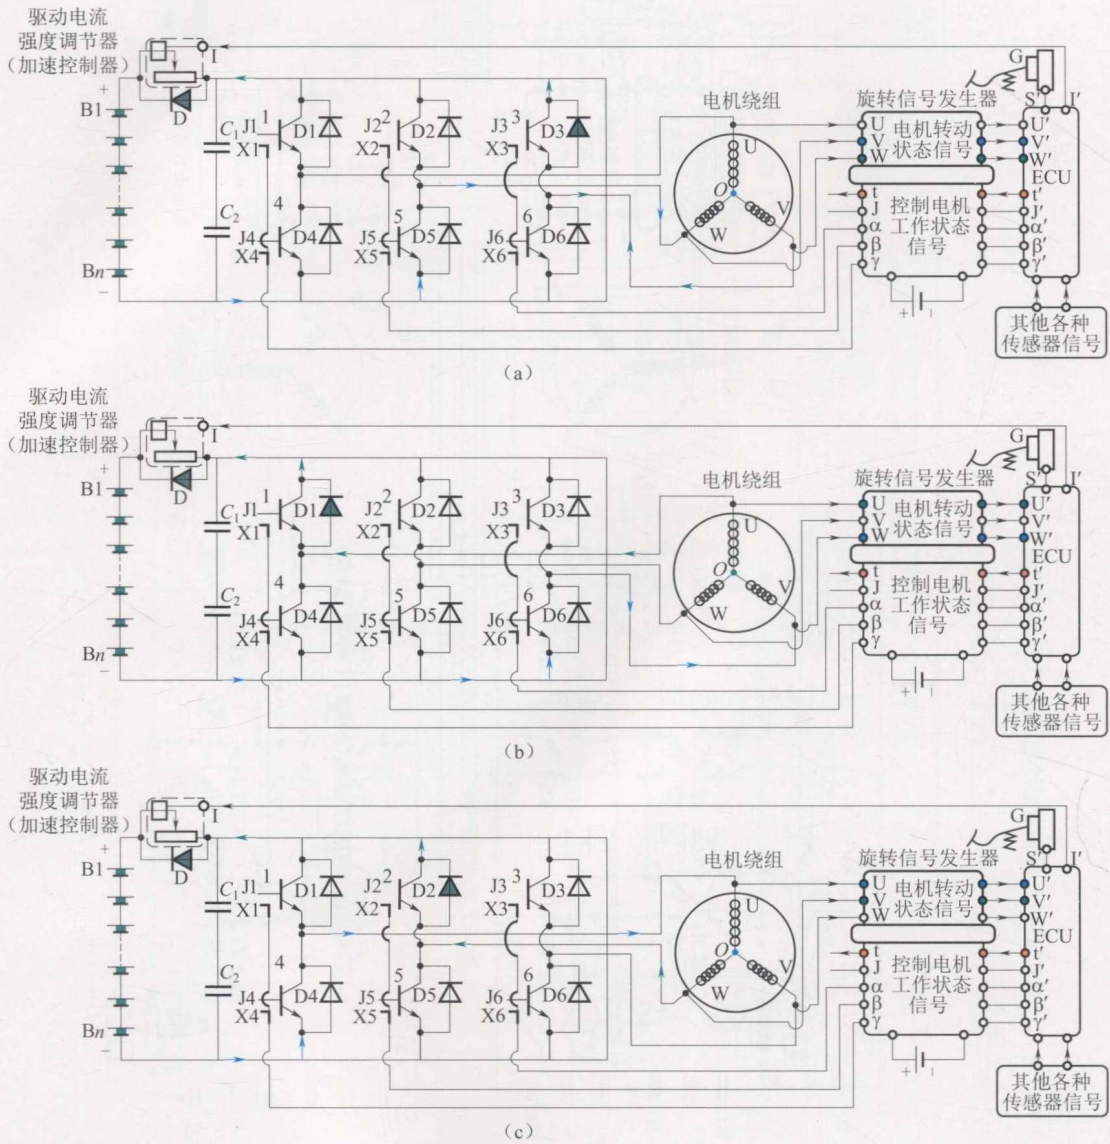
驱动电流
强度调节器
（加速控制器）
I
D
+
B1
Bn
−
$C_1$
$C_2$
J1 1
X1
D1
J2 2
X2
D2
J3 3
X3
D3
4
J4
X4
D4
5
J5
X5
D5
6
J6
X6
D6
电机绕组
U
O
V
W
旋转信号发生器
U
V
W
电机转动
状态信号
t
J
α
β
γ
控制电机
工作状态
信号
+
G
S'
I'
U'
V'
W'
ECU
t'
J'
α'
β'
γ'
其他各种
传感器信号
（a）

驱动电流
强度调节器
（加速控制器）
I
D
+
B1
Bn
−
$C_1$
$C_2$
J1 1
X1
D1
J2 2
X2
D2
J3 3
X3
D3
4
J4
X4
D4
5
J5
X5
D5
6
J6
X6
D6
电机绕组
U
O
V
W
旋转信号发生器
U
V
W
电机转动
状态信号
t
J
α
β
γ
控制电机
工作状态
信号
+
G
S'
I'
U'
V'
W'
ECU
t'
J'
α'
β'
γ'
其他各种
传感器信号
（b）

驱动电流
强度调节器
（加速控制器）
I
D
+
B1
Bn
−
$C_1$
$C_2$
J1 1
X1
D1
J2 2
X2
D2
J3 3
X3
D3
4
J4
X4
D4
5
J5
X5
D5
6
J6
X6
D6
电机绕组
U
O
V
W
旋转信号发生器
U
V
W
电机转动
状态信号
t
J
α
β
γ
控制电机
工作状态
信号
+
G
S'
I'
U'
V'
W'
ECU
t'
J'
α'
β'
γ'
其他各种
传感器信号
（c）